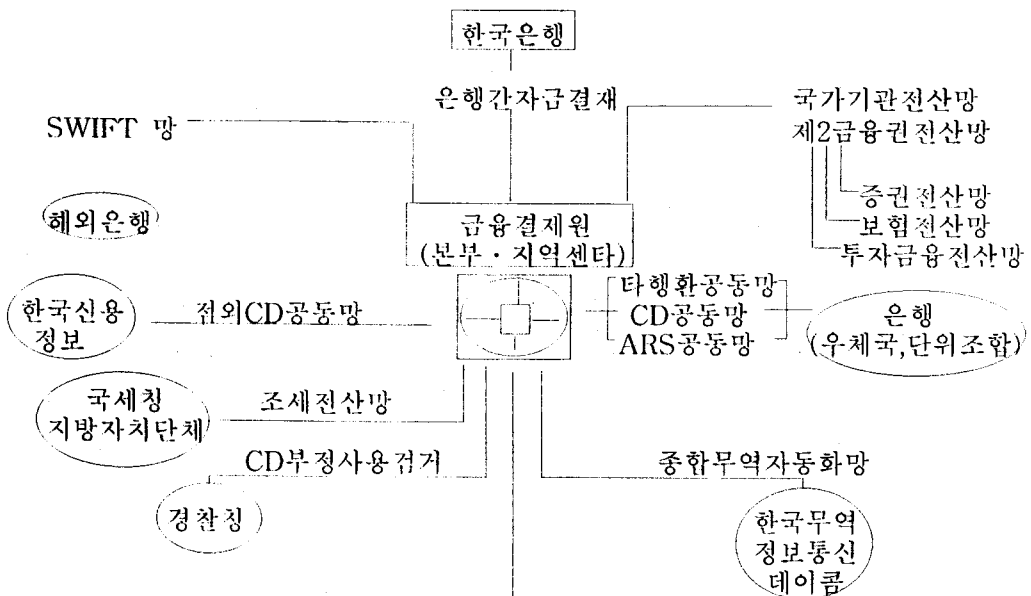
한국은행

은행간자금결재

SWIFT 망

국가기관전산망
제2금융권전산망

증권전산망
보험전산망
투자금융전산망

해외은행

금융결제원
(본부 · 지역센다)

한국신용
정보

점외CD공동망

타행환공동망
CD공동망
ARS공동망

은행
(우체국,단위조합)

국세청
지방자치단체

조세전산망

CD부정사용검거

종합무역자동화망

경찰청

한국무역
정보통신
데이콤